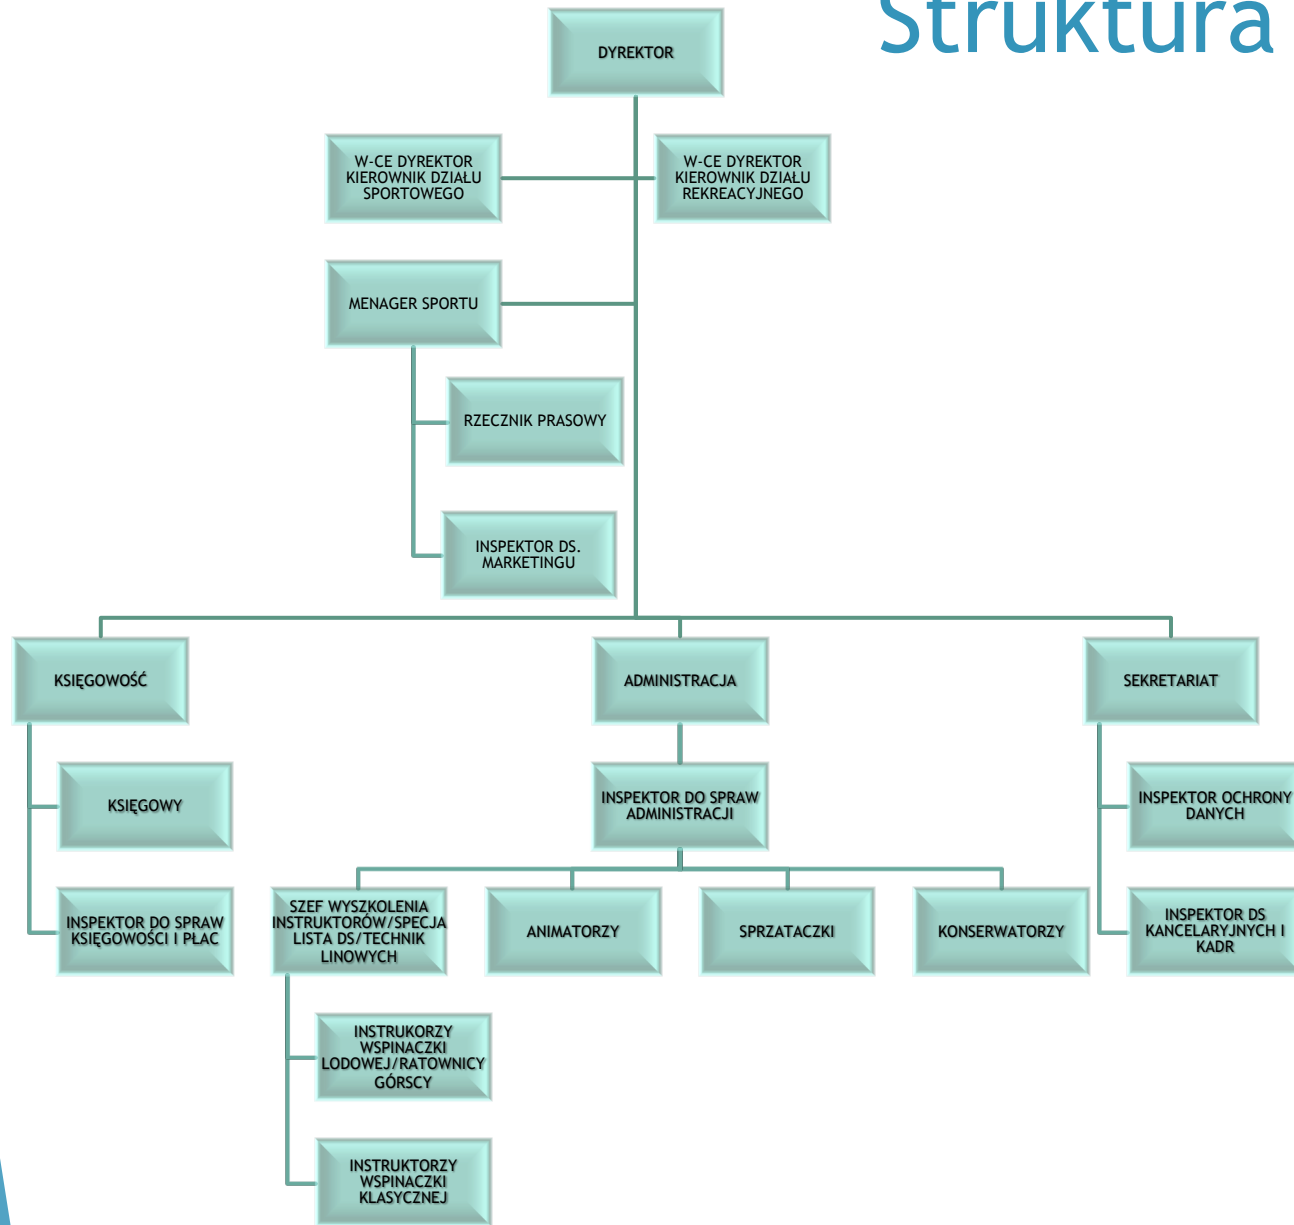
Struktura

DYREKTOR

W-CE DYREKTOR KIEROWNIK DZIAŁU SPORTOWEGO

W-CE DYREKTOR KIEROWNIK DZIAŁU REKREACYJNEGO

MENAGER SPORTU

RZECZNIK PRASOWY

INSPEKTOR DS. MARKETINGU

KSIĘGOWOŚĆ

ADMINISTRACJA

SEKRETARIAT

KSIĘGOWY

INSPEKTOR DO SPRAW KSIĘGOWOŚCI I PŁAC

INSPEKTOR DO SPRAW ADMINISTRACJI

INSPEKTOR OCHRONY DANYCH

INSPEKTOR DS KANCELARYJNYCH I KADR

SZEF WYSZKOLENIA INSTRUKTORÓW/SPECJALISTA DS/TECHNIK LINOWYCH

ANIMATORZY

SPRZATACZKI

KONSERWATORZY

INSTRUKORZY WSPINACZKI LODOWEJ/RATOWNICY GÓRSCY

INSTRUKTORZY WSPINACZKI KLASYCZNEJ